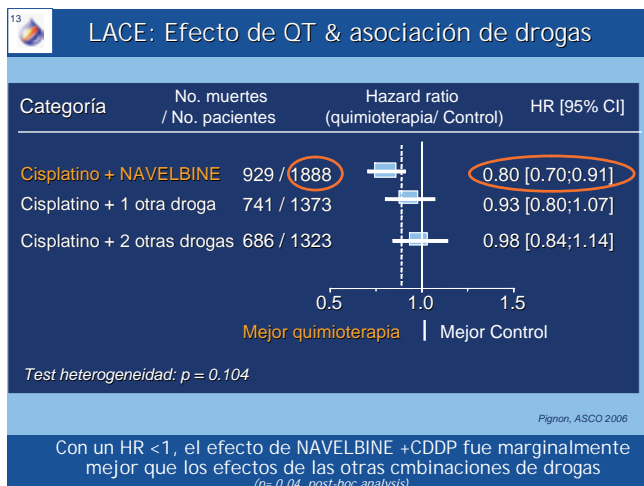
13

LACE: Efecto de QT & asociación de drogas

| Categoría | No. muertes / No. pacientes | Hazard ratio (quimioterapia/ Control) | HR [95% CI] |
|---|---|---|---|
| Cisplatino + NAVELBINE | 929 / 1888 | | 0.80 [0.70;0.91] |
| Cisplatino + 1 otra droga | 741 / 1373 | | 0.93 [0.80;1.07] |
| Cisplatino + 2 otras drogas | 686 / 1323 | | 0.98 [0.84;1.14] |

0.5 1.0 1.5

Mejor quimioterapia | Mejor Control

Test heterogeneidad: p = 0.104

Pignon, ASCO 2006

Con un HR <1, el efecto de NAVELBINE +CDDP fue marginalmente mejor que los efectos de las otras cmbinaciones de drogas
(p= 0.04, post-hoc analysis)